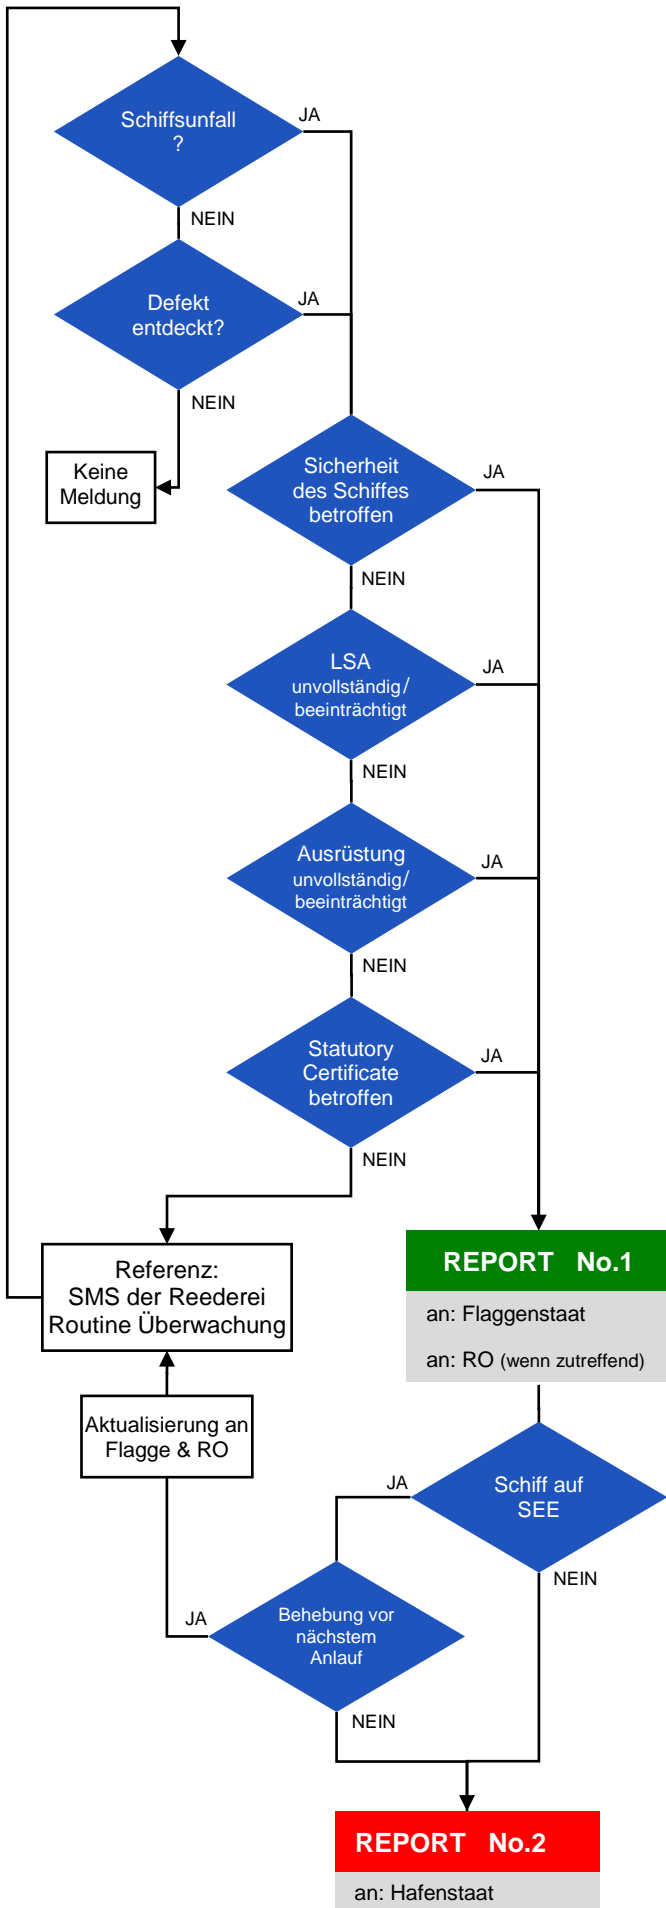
Schiffsunfall ?

JA

NEIN

Defekt entdeckt?

JA

NEIN

Keine Meldung

Sicherheit des Schiffes betroffen

JA

NEIN

LSA unvollständig/ beeinträchtigt

JA

NEIN

Ausrüstung unvollständig/ beeinträchtigt

JA

NEIN

Statutory Certificate betroffen

JA

NEIN

Referenz: SMS der Reederei Routine Überwachung

REPORT No.1

an: Flaggenstaat

an: RO (wenn zutreffend)

Aktualisierung an Flagge & RO

JA

Schiff auf SEE

NEIN

JA

Behebung vor nächstem Anlauf

NEIN

REPORT No.2

an: Hafenstaat